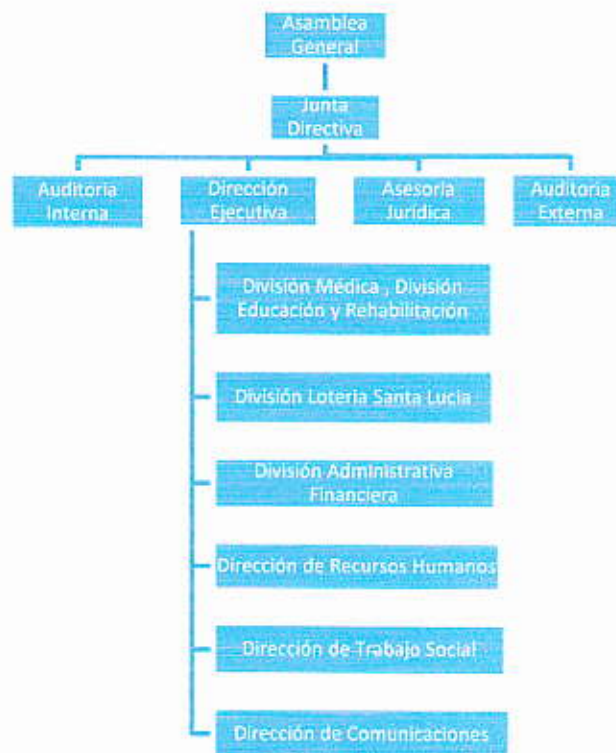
Asamblea General

Junta Directiva

Auditoria Interna

Dirección Ejecutiva

Asesoria Juridica

Auditoria Externa

División Médica , División Educación y Rehabilitación

División Loteria Santa Lucia

División Administrativa Financiera

Dirección de Recursos Humanos

Dirección de Trabajo Social

Dirección de Comunicaciones